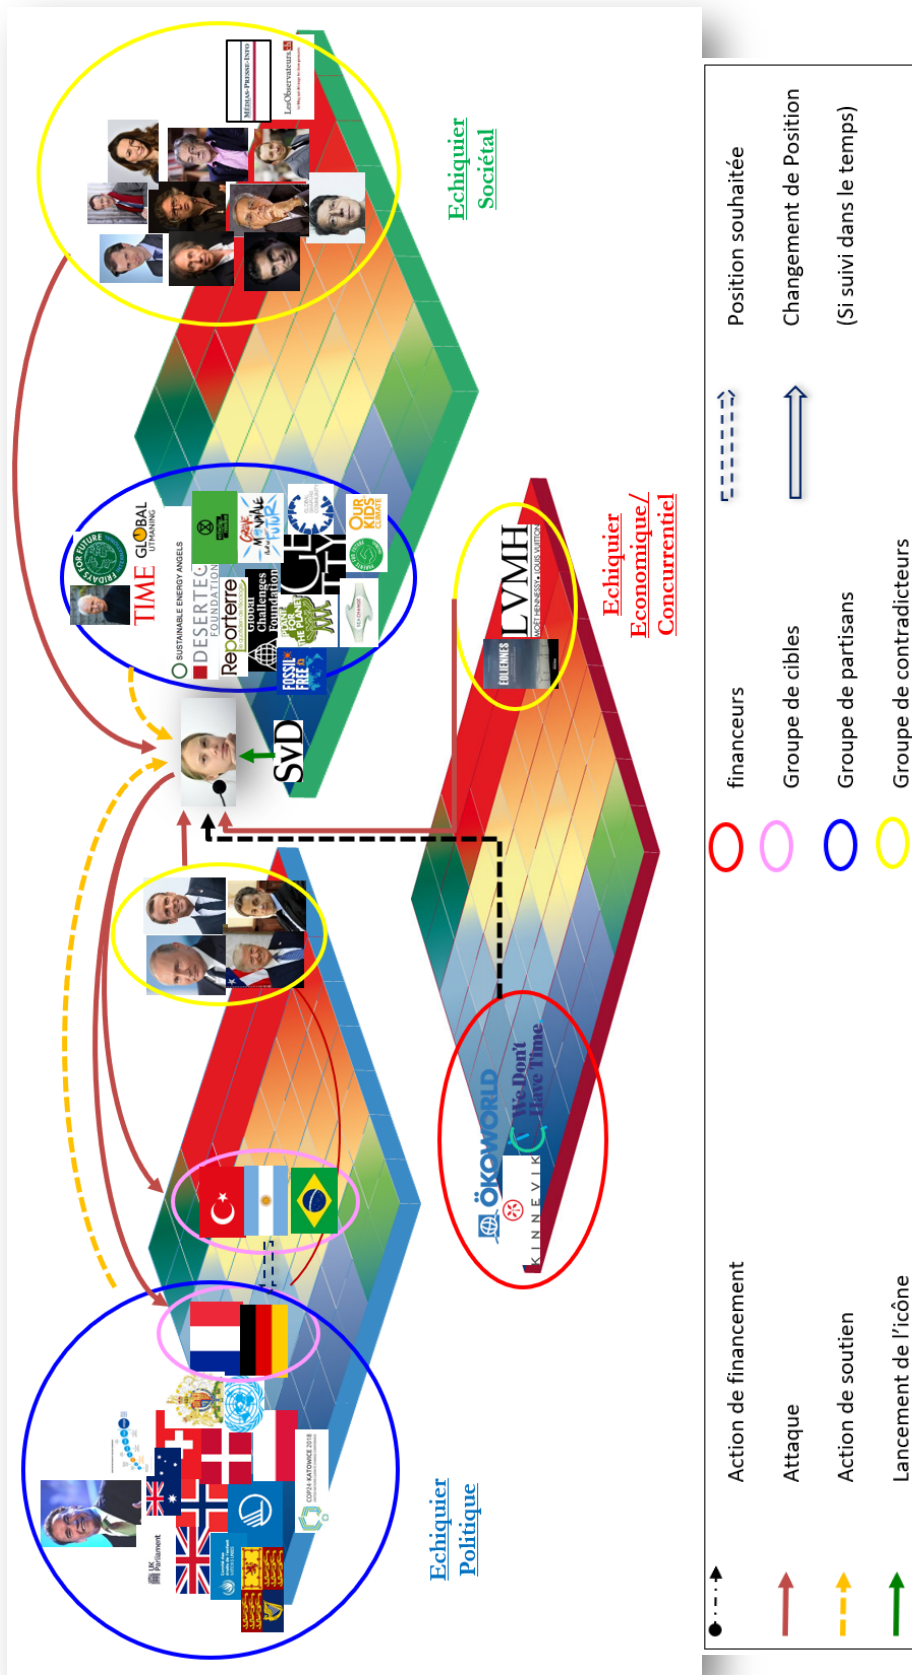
Echiquier Sociétal

Echiquier Economique/ Concurrentiel

Echiquier Politique

MÉDIAS-PRESSE-INFO

LesObservateurs.ch

FRIDAYS FOR FUTURE

TIME

GLOBAL UTMANING

SUSTAINABLE ENERGY ANGELS

DESERTEC FOUNDATION

Reporterre

Global Challenges Foundation

FOSSIL FREE

SVD

OUR KIDS' CLIMATE

LVMH

MOËT HENNESSY. LOUIS VUITTON

ÖKOWORLD

We Don't Have Time

KINNEVIK

UK Parliament

COP24 KATOWICE 2018

Action de financement

Attaque

Action de soutien

Lancement de l'icône

financeurs

Groupe de cibles

Groupe de partisans

Groupe de contradicteurs

Position souhaitée

Changement de Position

(Si suivi dans le temps)